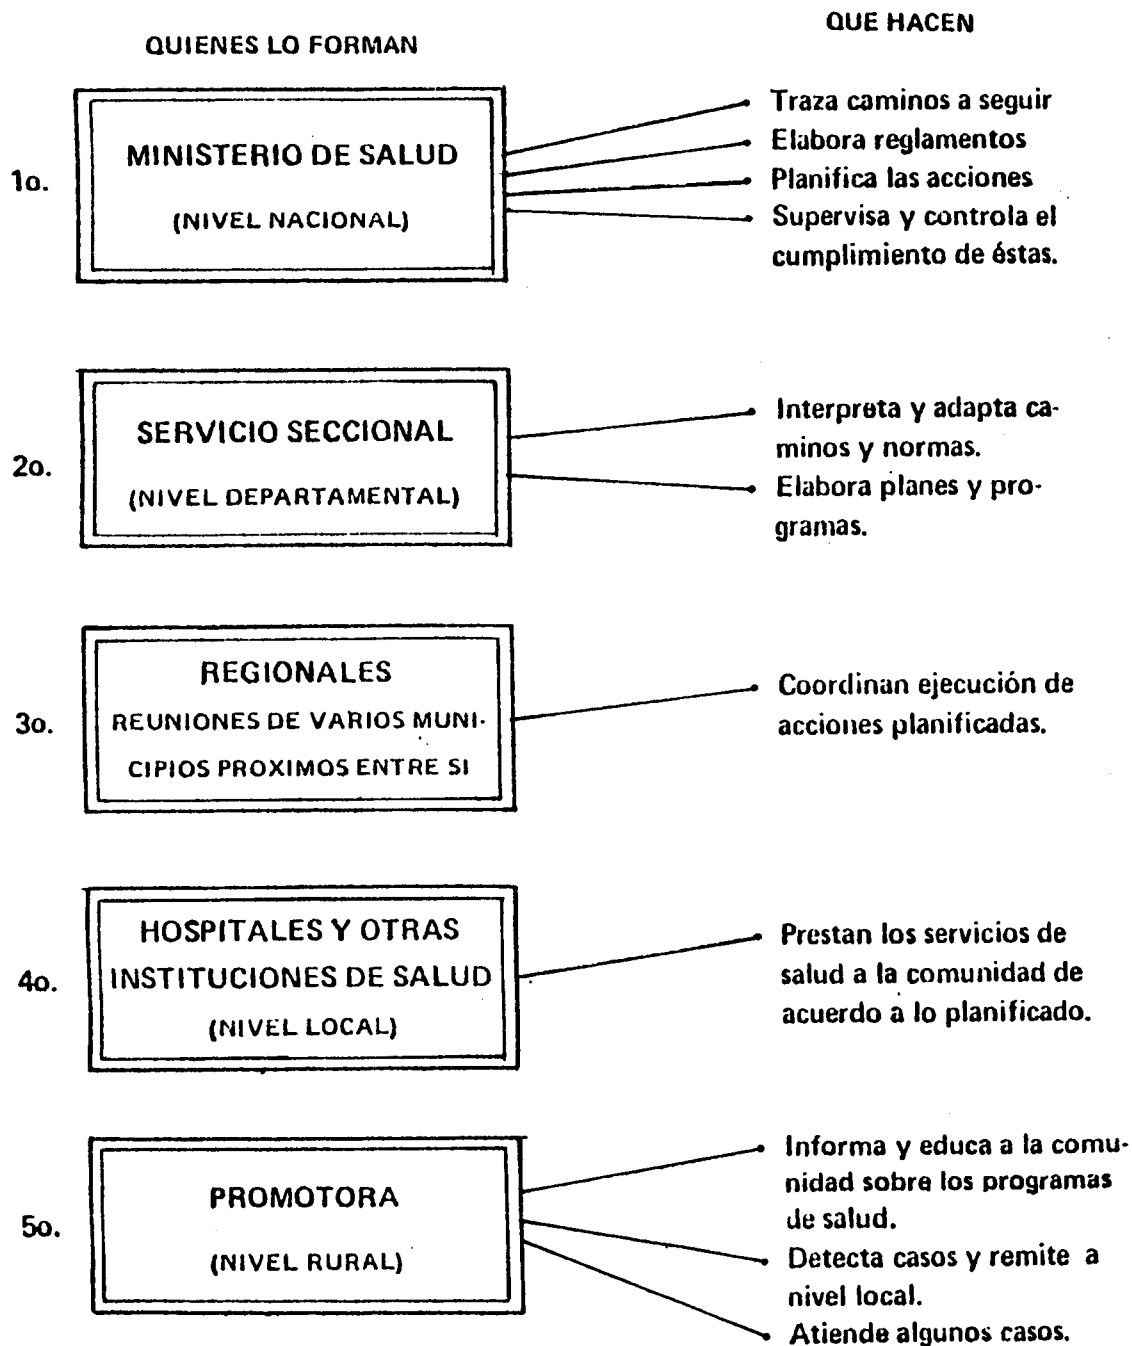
QUIENES LO FORMAN

QUE HACEN

1o.

MINISTERIO DE SALUD

(NIVEL NACIONAL)

Traza caminos a seguir
Elabora reglamentos
Planifica las acciones
Supervisa y controla el cumplimiento de éstas.

2o.

SERVICIO SECCIONAL

(NIVEL DEPARTAMENTAL)

Interpreta y adapta caminos y normas.
Elabora planes y programas.

3o.

REGIONALES
REUNIONES DE VARIOS MUNICIPIOS PROXIMOS ENTRE SI

Coordinan ejecución de acciones planificadas.

4o.

HOSPITALES Y OTRAS INSTITUCIONES DE SALUD
(NIVEL LOCAL)

Prestan los servicios de salud a la comunidad de acuerdo a lo planificado.

5o.

PROMOTORA

(NIVEL RURAL)

Informa y educa a la comunidad sobre los programas de salud.
Detecta casos y remite a nivel local.
Atiende algunos casos.